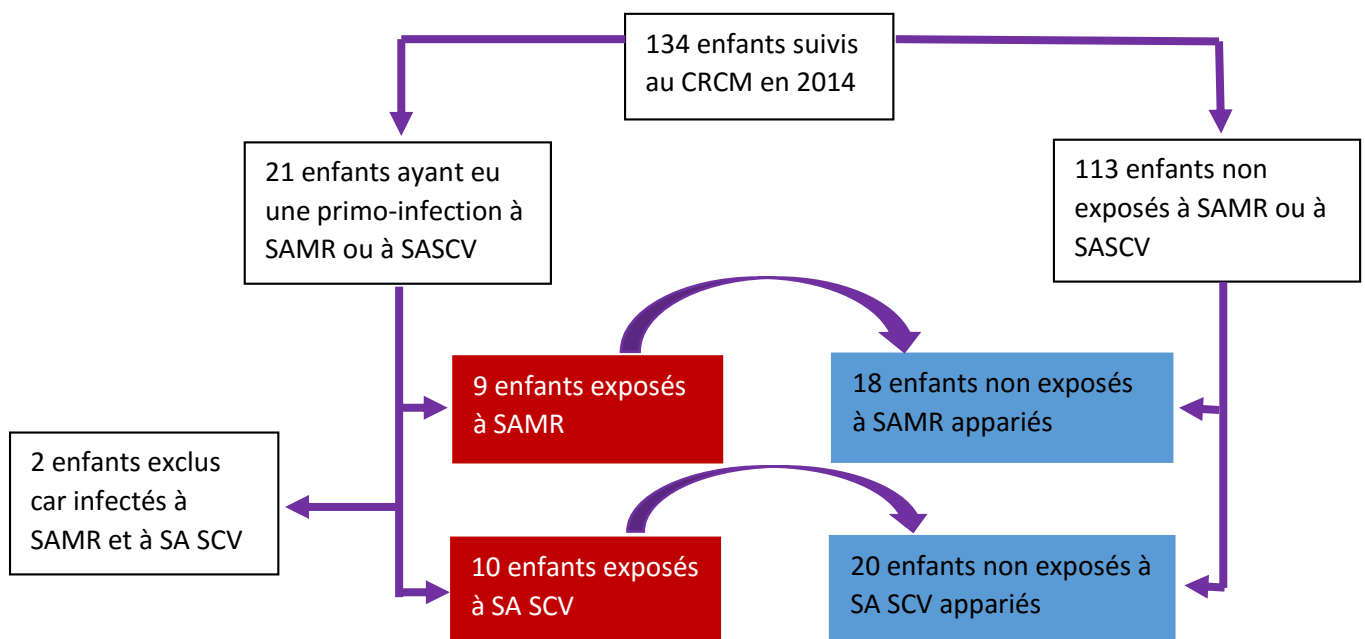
134 enfants suivis au CRCM en 2014

21 enfants ayant eu une primo-infection à SAMR ou à SASCV

113 enfants non exposés à SAMR ou à SASCV

9 enfants exposés à SAMR

18 enfants non exposés à SAMR appariés

2 enfants exclus car infectés à SAMR et à SA SCV

10 enfants exposés à SA SCV

20 enfants non exposés à SA SCV appariés